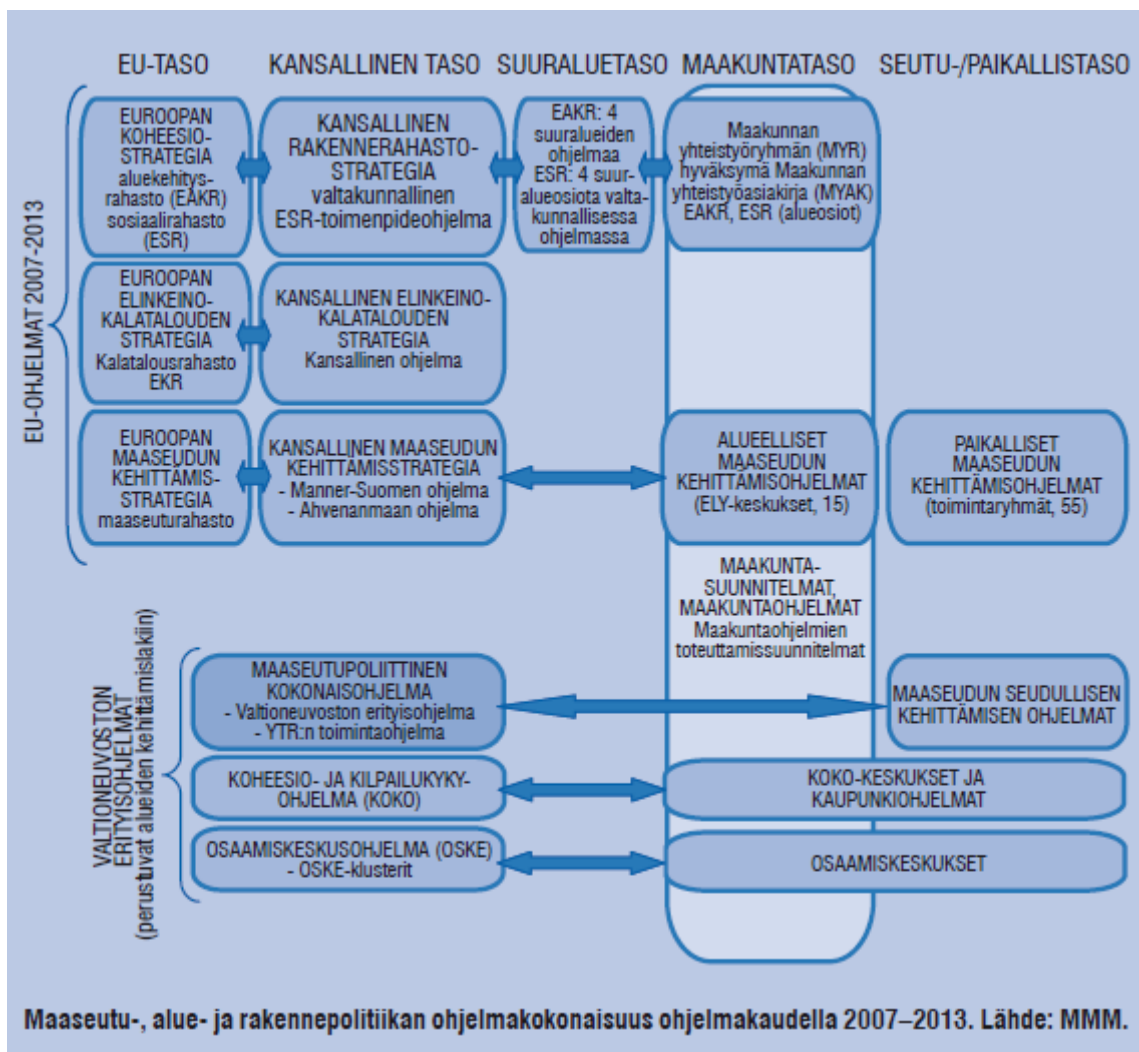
EU-TASO
KANSALLINEN TASO
SUURALUETASO
MAAKUNTATASO
SEUTU-/PAIKALLISTASO

EU-OHJELMAT 2007-2013

EUROOPAN KOHEESIO-STRATEGIA aluekehitysrahasto (EAKR) sosiaalirahasto (ESR)

KANSALLINEN RAKENNERAHASTO-STRATEGIA valtakunnallinen ESR-toimenpideohjelma

EAKR: 4 suuralueiden ohjelmaa ESR: 4 suuralueosiota valtakunnallisessa ohjelmassa

Maakunnan yhteistyöryhmän (MYR) hyväksymä Maakunnan yhteistyöasiakirja (MYAK) EAKR, ESR (alueosiot)

EUROOPAN ELINKEINO-KALATALOUDEN STRATEGIA Kalatalousrahasto EKR

KANSALLINEN ELINKEINO-KALATALOUDEN STRATEGIA Kansallinen ohjelma

EUROOPAN MAASEUDUN KEHITTÄMIS-STRATEGIA maaseuturahasto

KANSALLINEN MAASEUDUN KEHITTÄMISSTRATEGIA
- Manner-Suomen ohjelma
- Ahvenanmaan ohjelma

ALUEELLISET MAASEUDUN KEHITTÄMISOHJELMAT (ELY-keskukset, 15)

PAIKALLISET MAASEUDUN KEHITTÄMISOHJELMAT (toimintaryhmät, 55)

MAAKUNTA-SUUNNITELMAT, MAAKUNTAOHJELMAT Maakuntaohjelmien toteuttamissuunnitelmat

VALTIONEUVOSTON ERITYISOHJELMAT (perustuvat alueiden kehittämislakiin)

MAASEUTUPOLIITTINEN KOKONAISOHJELMA
- Valtioneuvoston erityisohjelma
- YTR:n toimintaohjelma

MAASEUDUN SEUDULLISEN KEHITTÄMISEN OHJELMAT

KOHEESIO- JA KILPAILUKYKY-OHJELMA (KOKO)

KOKO-KESKUKSET JA KAUPUNKIOHJELMAT

OSAAMISKESKUSOHJELMA (OSKE)
- OSKE-klusterit

OSAAMISKESKUKSET

Maaseutu-, alue- ja rakennepolitiikan ohjelmakokonaisuus ohjelmakaudella 2007–2013. Lähde: MMM.